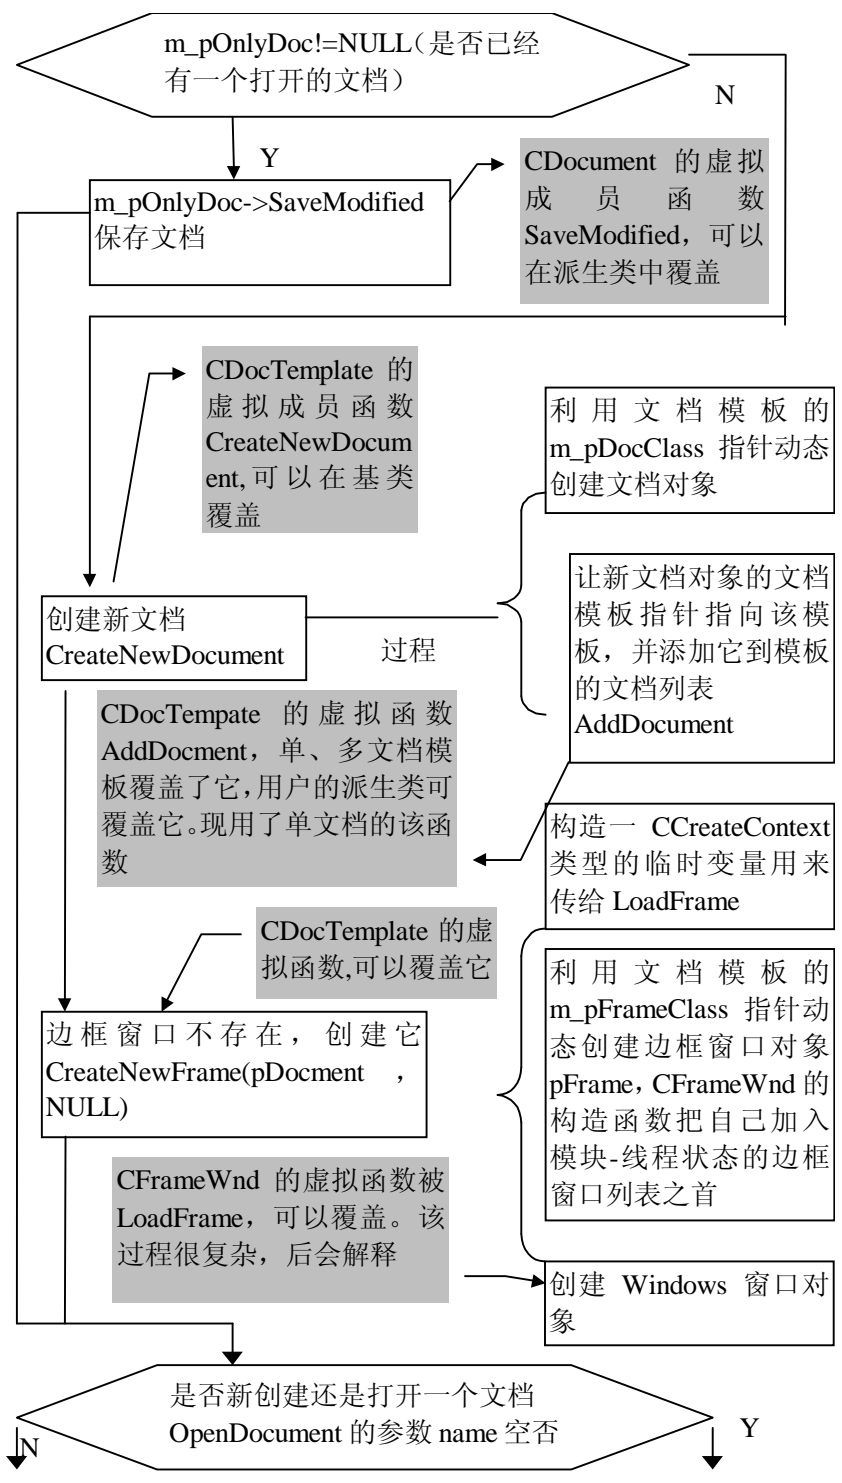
m_pOnlyDoc!=NULL（是否已经有一个打开的文档）

N

Y

m_pOnlyDoc->SaveModified 保存文档

CDocument 的虚拟成员函数 SaveModified，可以在派生类中覆盖

CDocTemplate 的虚拟成员函数 CreateNewDocument, 可以在基类覆盖

利用文档模板的 m_pDocClass 指针动态创建文档对象

让新文档对象的文档模板指针指向该模板，并添加它到模板的文档列表 AddDocument

创建新文档 CreateNewDocument

过程

CDocTempate 的虚拟函数 AddDocment，单、多文档模板覆盖了它,用户的派生类可覆盖它。现用了单文档的该函数

构造一 CCreateContext 类型的临时变量用来传给 LoadFrame

CDocTemplate 的虚拟函数,可以覆盖它

利用文档模板的 m_pFrameClass 指针动态创建边框窗口对象 pFrame，CFrameWnd 的构造函数把自己加入模块-线程状态的边框窗口列表之首

边框窗口不存在，创建它 CreateNewFrame(pDocment , NULL)

CFrameWnd 的虚拟函数被 LoadFrame，可以覆盖。该过程很复杂，后会解释

创建 Windows 窗口对象

是否新创建还是打开一个文档 OpenDocument 的参数 name 空否

N

Y